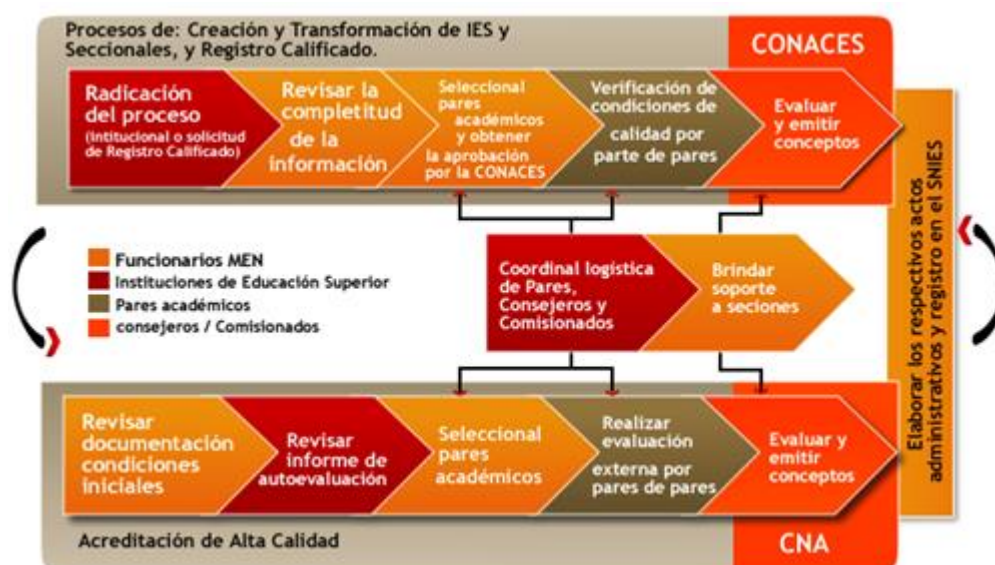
Procesos de: Creación y Transformación de IES y Seccionales, y Registro Calificado.

CONACES

Radicación del proceso (intitucional o solicitud de Registro Calificado)

Revisar la completitud de la información

Seleccional pares académicos y obtener la aprobación por la CONACES

Verificación de condiciones de calidad por parte de pares

Evaluar y emitir conceptos

Elaborar los respectivos actos administrativos y registro en el SNIES

Funcionarios MEN
Instituciones de Educación Superior
Pares académicos
consejeros / Comisionados

Coordinal logistica de Pares, Consejeros y Comisionados

Brindar soporte a seciones

Revisar documentación condiciones iniciales

Revisar informe de autoevaluación

Seleccional pares académicos

Realizar evaluación externa por pares de pares

Evaluar y emitir conceptos

Acreditación de Alta Calidad

CNA